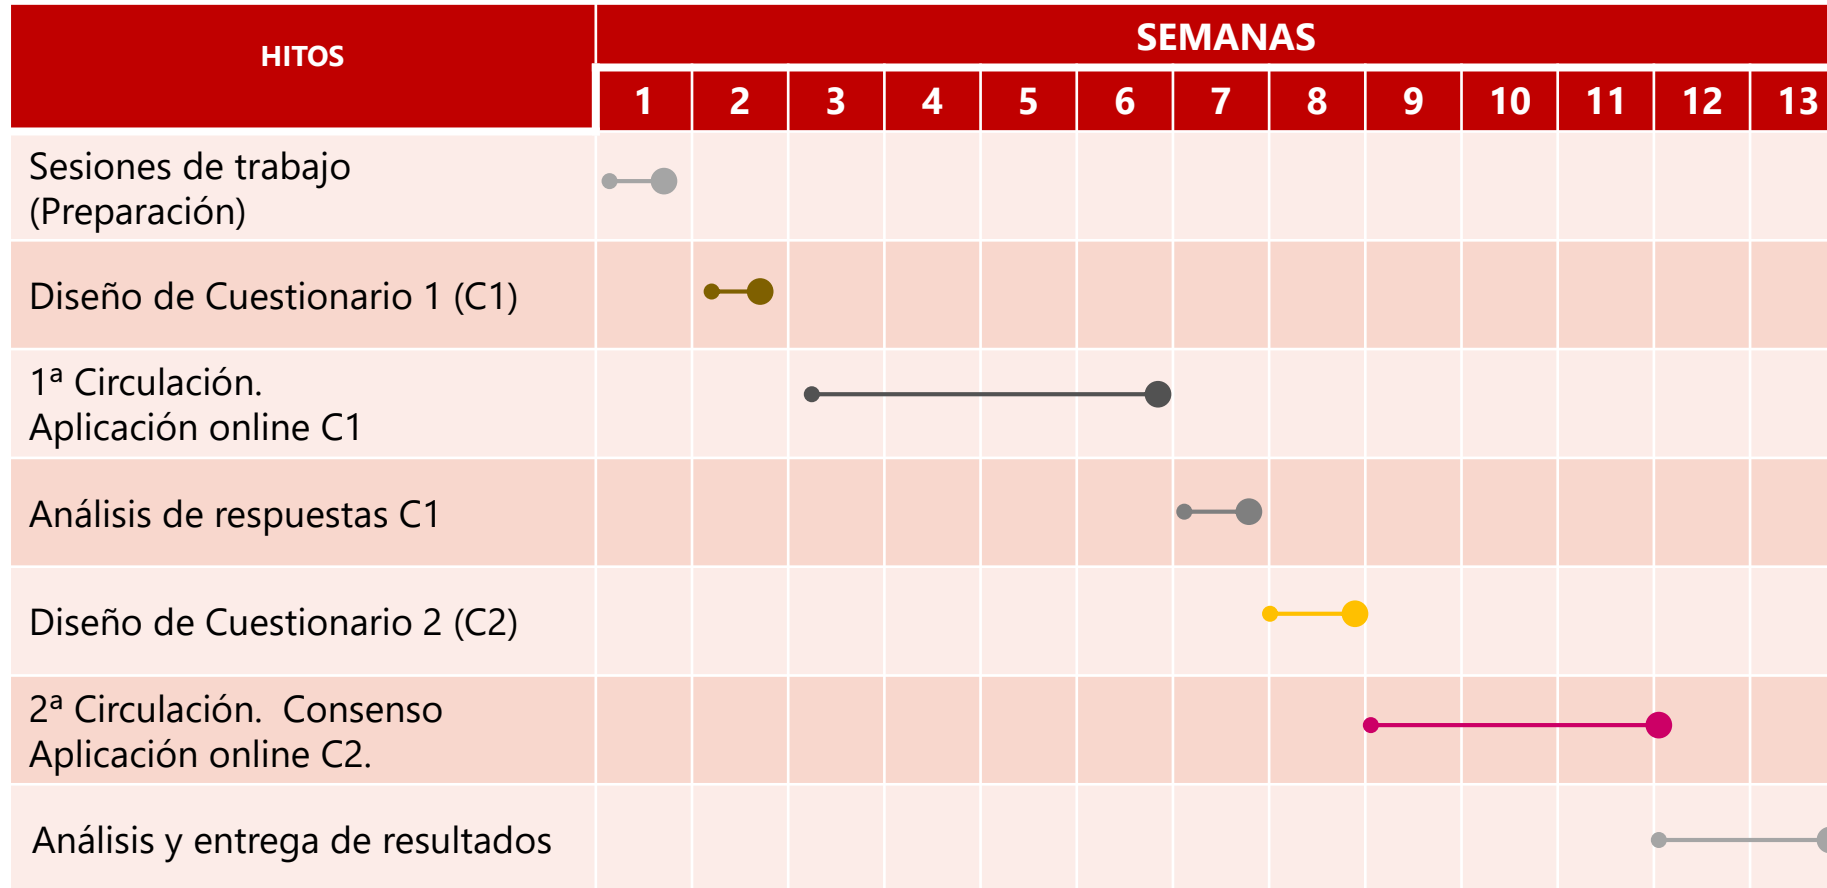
| HITOS | SEMANAS | | | | | | | | | | | | |
|---|---|---|---|---|---|---|---|---|---|---|---|---|---|
| | 1 | 2 | 3 | 4 | 5 | 6 | 7 | 8 | 9 | 10 | 11 | 12 | 13 |
| Sesiones de trabajo (Preparación) | | | | | | | | | | | | | |
| Diseño de Cuestionario 1 (C1) | | | | | | | | | | | | | |
| 1ª Circulación. Aplicación online C1 | | | | | | | | | | | | | |
| Análisis de respuestas C1 | | | | | | | | | | | | | |
| Diseño de Cuestionario 2 (C2) | | | | | | | | | | | | | |
| 2ª Circulación. Consenso Aplicación online C2. | | | | | | | | | | | | | |
| Análisis y entrega de resultados | | | | | | | | | | | | | |